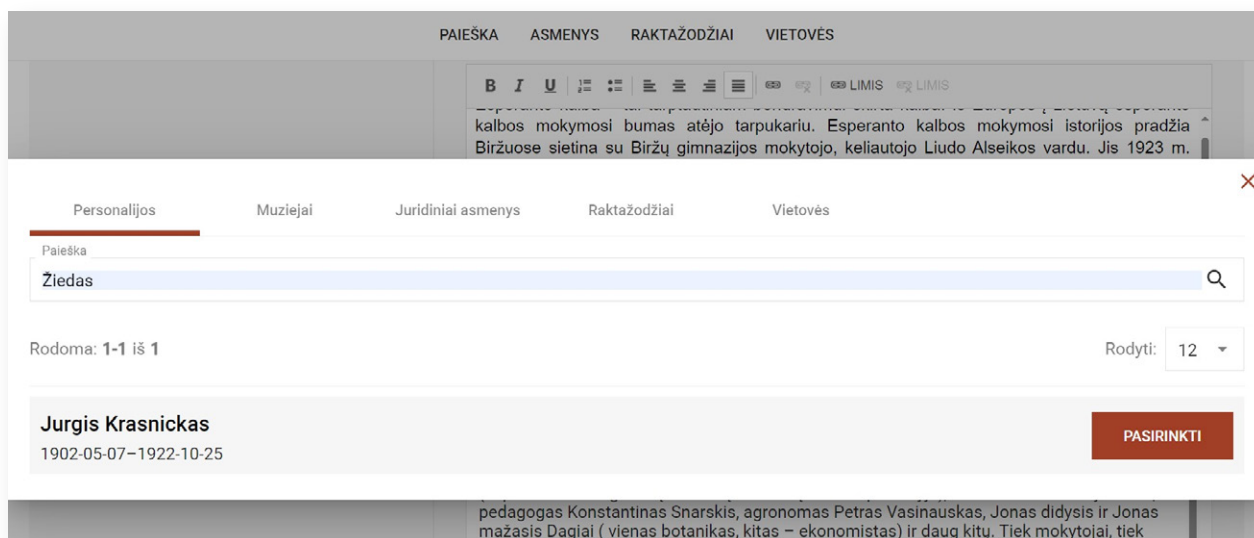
PAIEŠKA ASMENYS RAKTAŽODŽIAI VIETOVĖS

B I U LIMIS LIMIS

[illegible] kalbos mokymosi bumas atėjo tarpukariu. Esperanto kalbos mokymosi istorijos pradžia Biržuose sietina su Biržų gimnazijos mokytojo, keliautojo Liudo Alseikos vardu. Jis 1923 m.

×

Personalijos Muziejai Juridiniai asmenys Raktažodžiai Vietovės

Paieška
Žiedas

Rodoma: 1-1 iš 1

Rodyti: 12

Jurgis Krasnickas
1902-05-07–1922-10-25

PASIRINKTI

pedagogas Konstantinas Snarskis, agronomas Petras Vasinauskas, Jonas didysis ir Jonas mažasis Dagiai ( vienas botanikas, kitas – ekonomistas) ir daug kitų. Tiek mokytojai, tiek